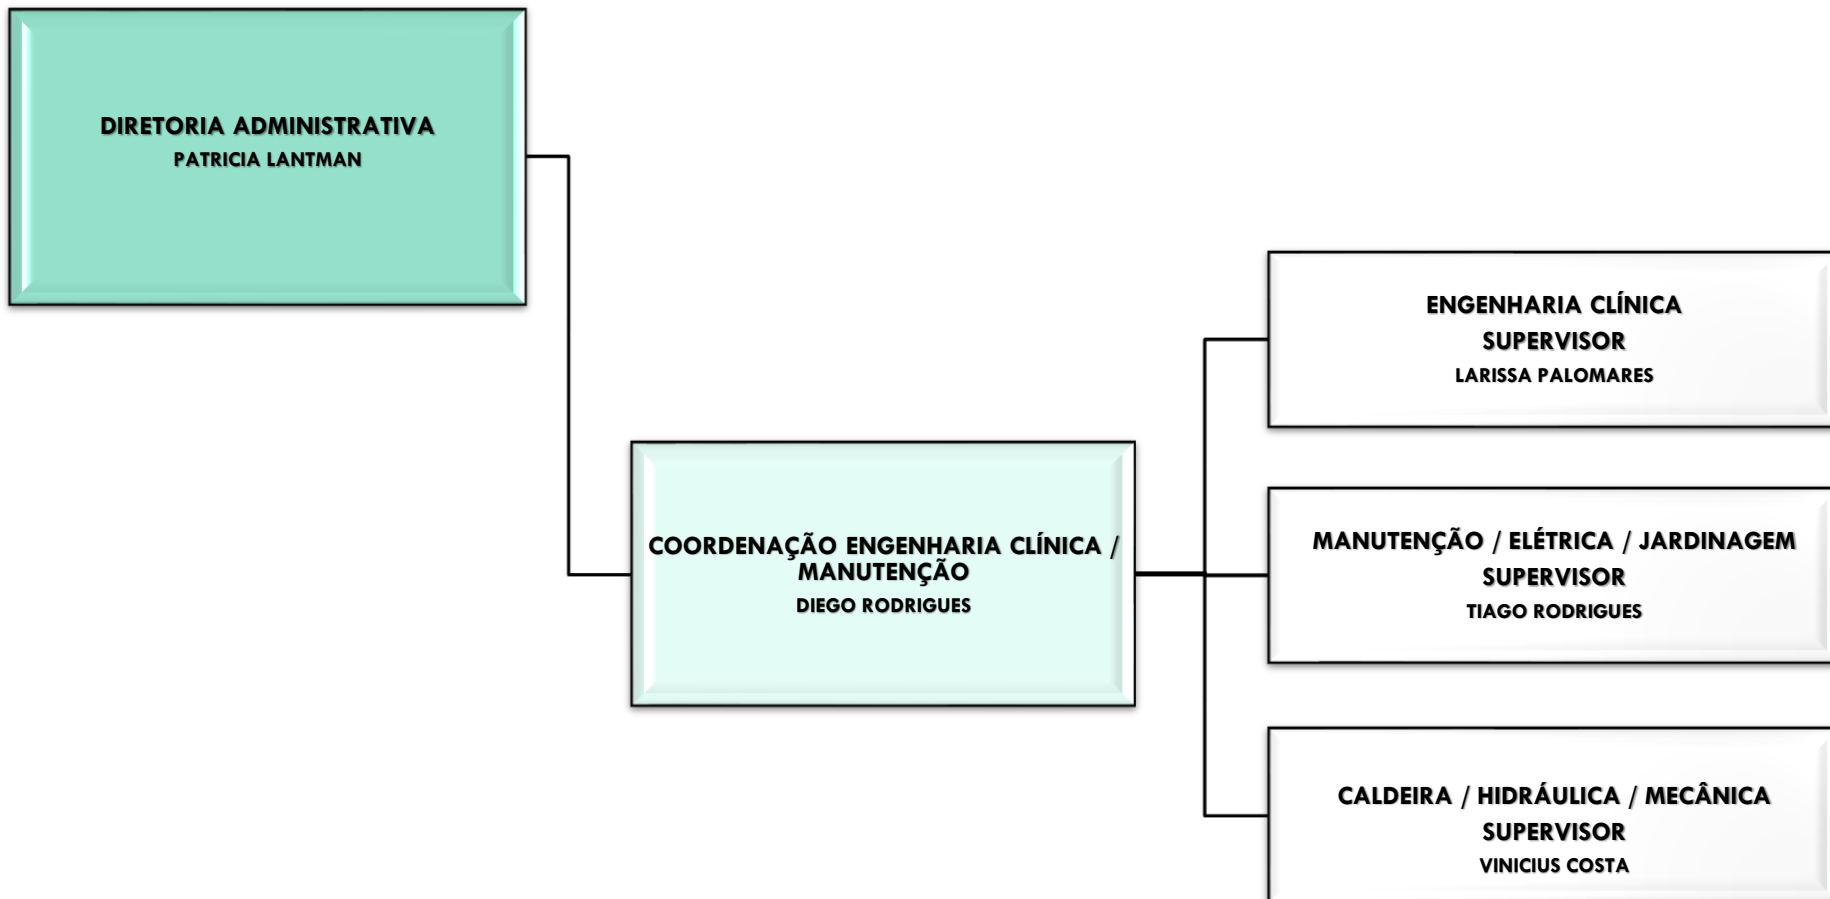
DIRETORIA ADMINISTRATIVA
PATRICIA LANTMAN

COORDENAÇÃO ENGENHARIA CLÍNICA / MANUTENÇÃO
DIEGO RODRIGUES

ENGENHARIA CLÍNICA
SUPERVISOR
LARISSA PALOMARES

MANUTENÇÃO / ELÉTRICA / JARDINAGEM
SUPERVISOR
TIAGO RODRIGUES

CALDEIRA / HIDRÁULICA / MECÂNICA
SUPERVISOR
VINICIUS COSTA